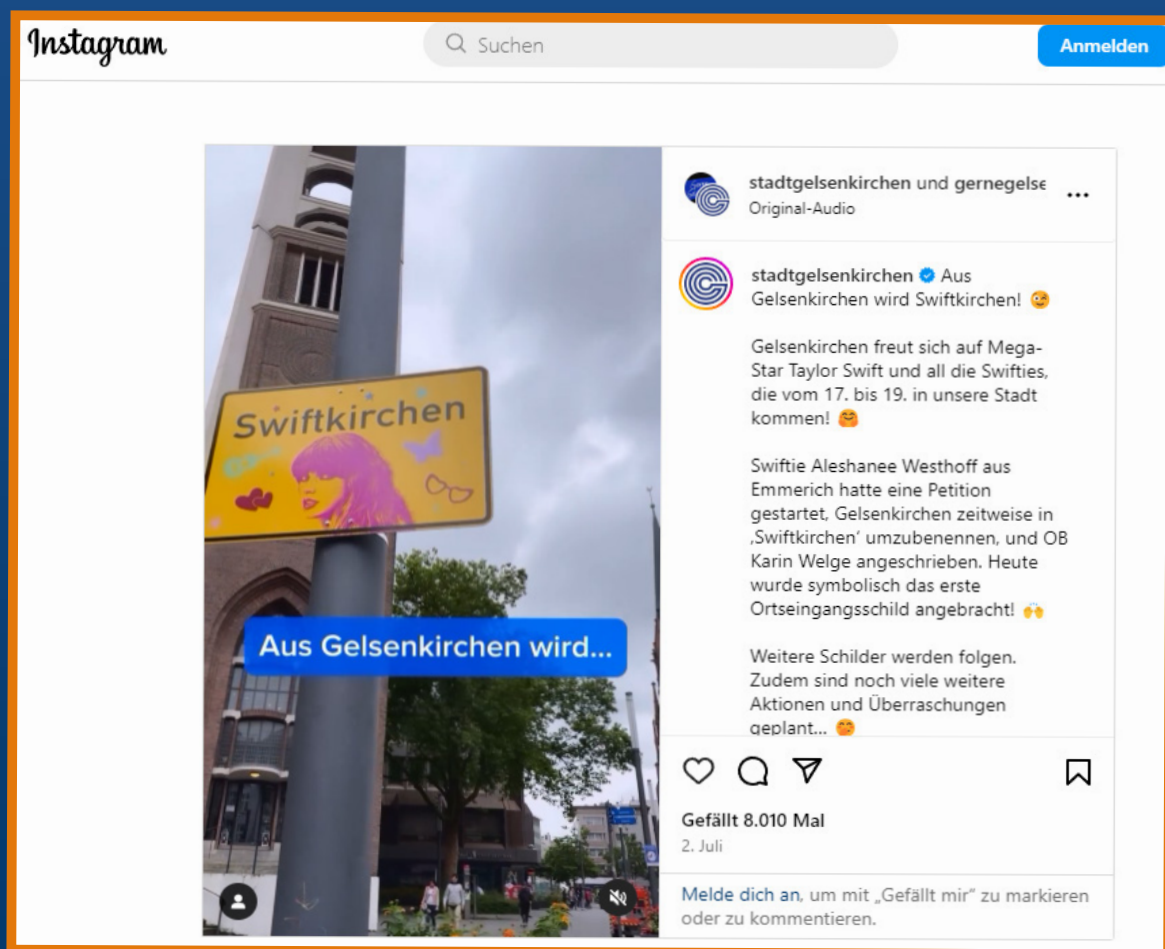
Instagram

Suchen

Anmelden

Swiftkirchen

Aus Gelsenkirchen wird...

stadtgelsenkirchen und gernegelse
Original-Audio

stadtgelsenkirchen Aus Gelsenkirchen wird Swiftkirchen! 😉

Gelsenkirchen freut sich auf Mega-Star Taylor Swift und all die Swifties, die vom 17. bis 19. in unsere Stadt kommen! 🤗

Swiftie Aleshanee Westhoff aus Emmerich hatte eine Petition gestartet, Gelsenkirchen zeitweise in ‚Swiftkirchen' umzubenennen, und OB Karin Welge angeschrieben. Heute wurde symbolisch das erste Ortseingangsschild angebracht! 🙌

Weitere Schilder werden folgen. Zudem sind noch viele weitere Aktionen und Überraschungen geplant... 🤭

Gefällt 8.010 Mal
2. Juli

Melde dich an, um mit „Gefällt mir" zu markieren oder zu kommentieren.